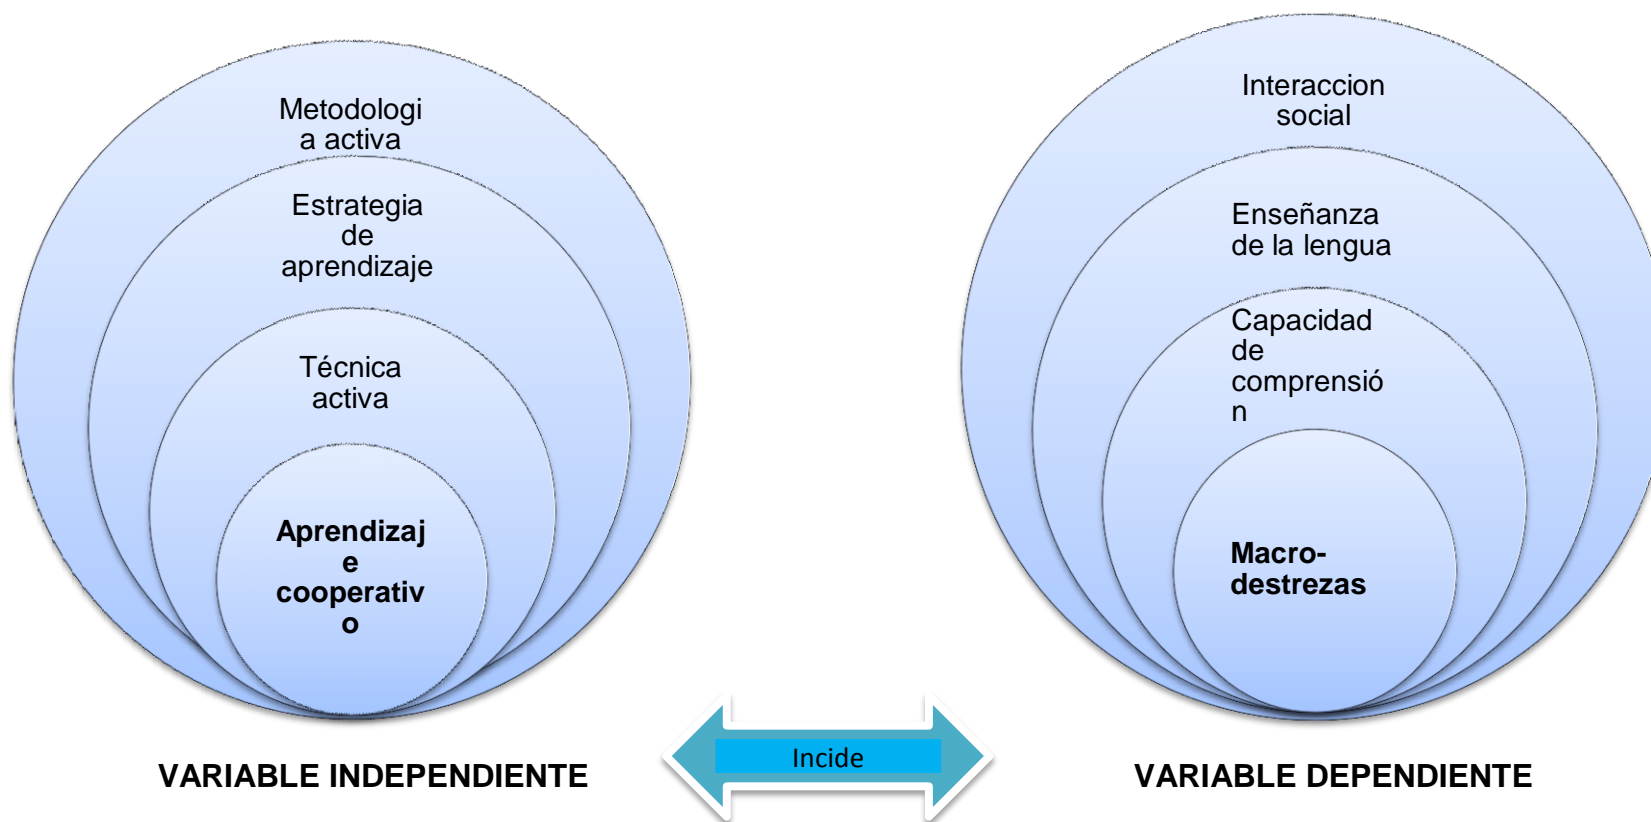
Metodologi a activa

Estrategia de aprendizaje

Técnica activa

**Aprendizaj e cooperativ o**

VARIABLE INDEPENDIENTE

Incide

Interaccion social

Enseñanza de la lengua

Capacidad de comprensió n

**Macro- destrezas**

VARIABLE DEPENDIENTE